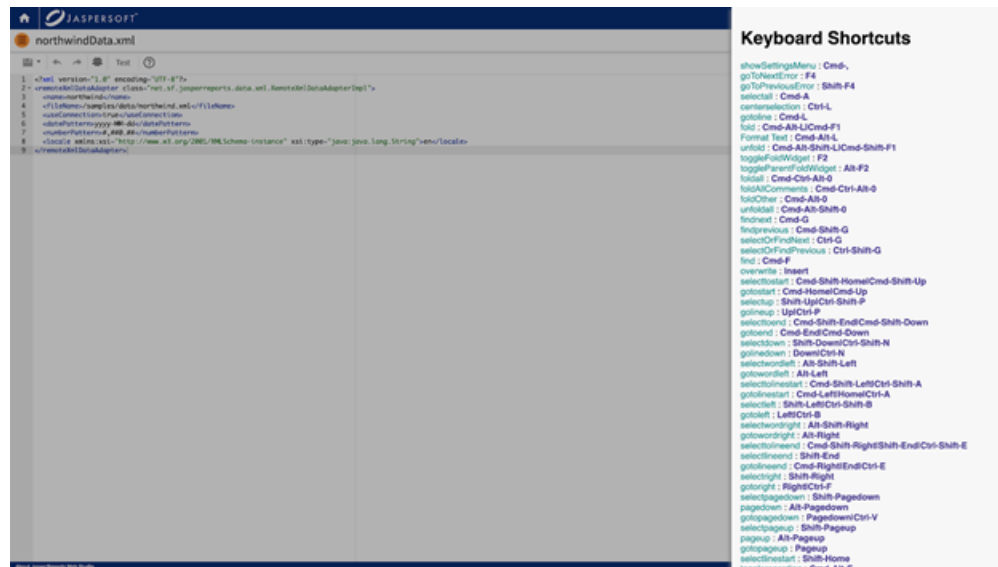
JASPERSOFT

northwindData.xml

Test

1 <?xml version="1.0" encoding="UTF-8"?>
2 <remoteXmlDataAdapter class="net.sf.jasperreports.data.xml.RemoteXmlDataAdapterImpl">
3 <name>northwind</name>
4 <fileName>/samples/data/northwind.xml</fileName>
5 <useConnection>true</useConnection>
6 <datePattern>yyyy-MM-dd</datePattern>
7 <numberPattern>#,##0.##</numberPattern>
8 <locale xmlns:xsi="http://www.w3.org/2001/XMLSchema-instance" xsi:type="java:java.lang.String">en</locale>
9 </remoteXmlDataAdapter>

Keyboard Shortcuts

showSettingsMenu : Cmd-,
goToNextError : F4
goToPreviousError : Shift-F4
selectall : Cmd-A
centerselection : Ctrl-L
gotoline : Cmd-L
fold : Cmd-Alt-L|Cmd-F1
Format Text : Cmd-Alt-L
unfold : Cmd-Alt-Shift-L|Cmd-Shift-F1
toggleFoldWidget : F2
toggleParentFoldWidget : Alt-F2
foldall : Cmd-Ctrl-Alt-0
foldAllComments : Cmd-Ctrl-Alt-0
foldOther : Cmd-Alt-0
unfoldall : Cmd-Alt-Shift-0
findnext : Cmd-G
findprevious : Cmd-Shift-G
selectOrFindNext : Ctrl-G
selectOrFindPrevious : Ctrl-Shift-G
find : Cmd-F
overwrite : Insert
selecttostart : Cmd-Shift-Home|Cmd-Shift-Up
gotostart : Cmd-Home|Cmd-Up
selectup : Shift-Up|Ctrl-Shift-P
golineup : Up|Ctrl-P
selecttoend : Cmd-Shift-End|Cmd-Shift-Down
gotoend : Cmd-End|Cmd-Down
selectdown : Shift-Down|Ctrl-Shift-N
golinedown : Down|Ctrl-N
selectwordleft : Alt-Shift-Left
gotowordleft : Alt-Left
selecttolinestart : Cmd-Shift-Left|Ctrl-Shift-A
gotolinestart : Cmd-Left|Home|Ctrl-A
selectleft : Shift-Left|Ctrl-Shift-B
gotoleft : Left|Ctrl-B
selectwordright : Alt-Shift-Right
gotowordright : Alt-Right
selecttolineend : Cmd-Shift-Right|Shift-End|Ctrl-Shift-E
selectlineend : Shift-End
gotolineend : Cmd-Right|End|Ctrl-E
selectright : Shift-Right
gotoright : Right|Ctrl-F
selectpagedown : Shift-Pagedown
pagedown : Alt-Pagedown
gotopagedown : Pagedown|Ctrl-V
selectpageup : Shift-Pageup
pageup : Alt-Pageup
gotopageup : Pageup
selectlinestart : Shift-Home

About JasperReports Web Studio